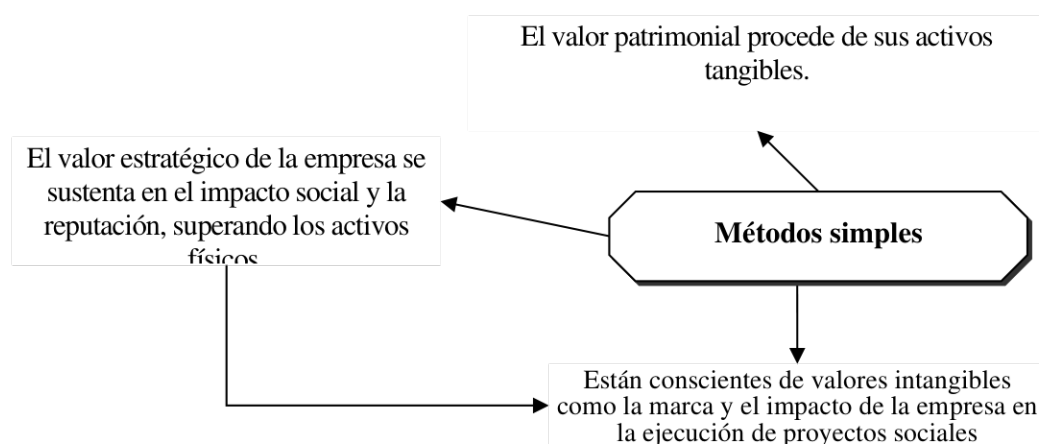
El valor patrimonial procede de sus activos tangibles.

El valor estratégico de la empresa se sustenta en el impacto social y la reputación, superando los activos físicos

Métodos simples

Están conscientes de valores intangibles como la marca y el impacto de la empresa en la ejecución de proyectos sociales